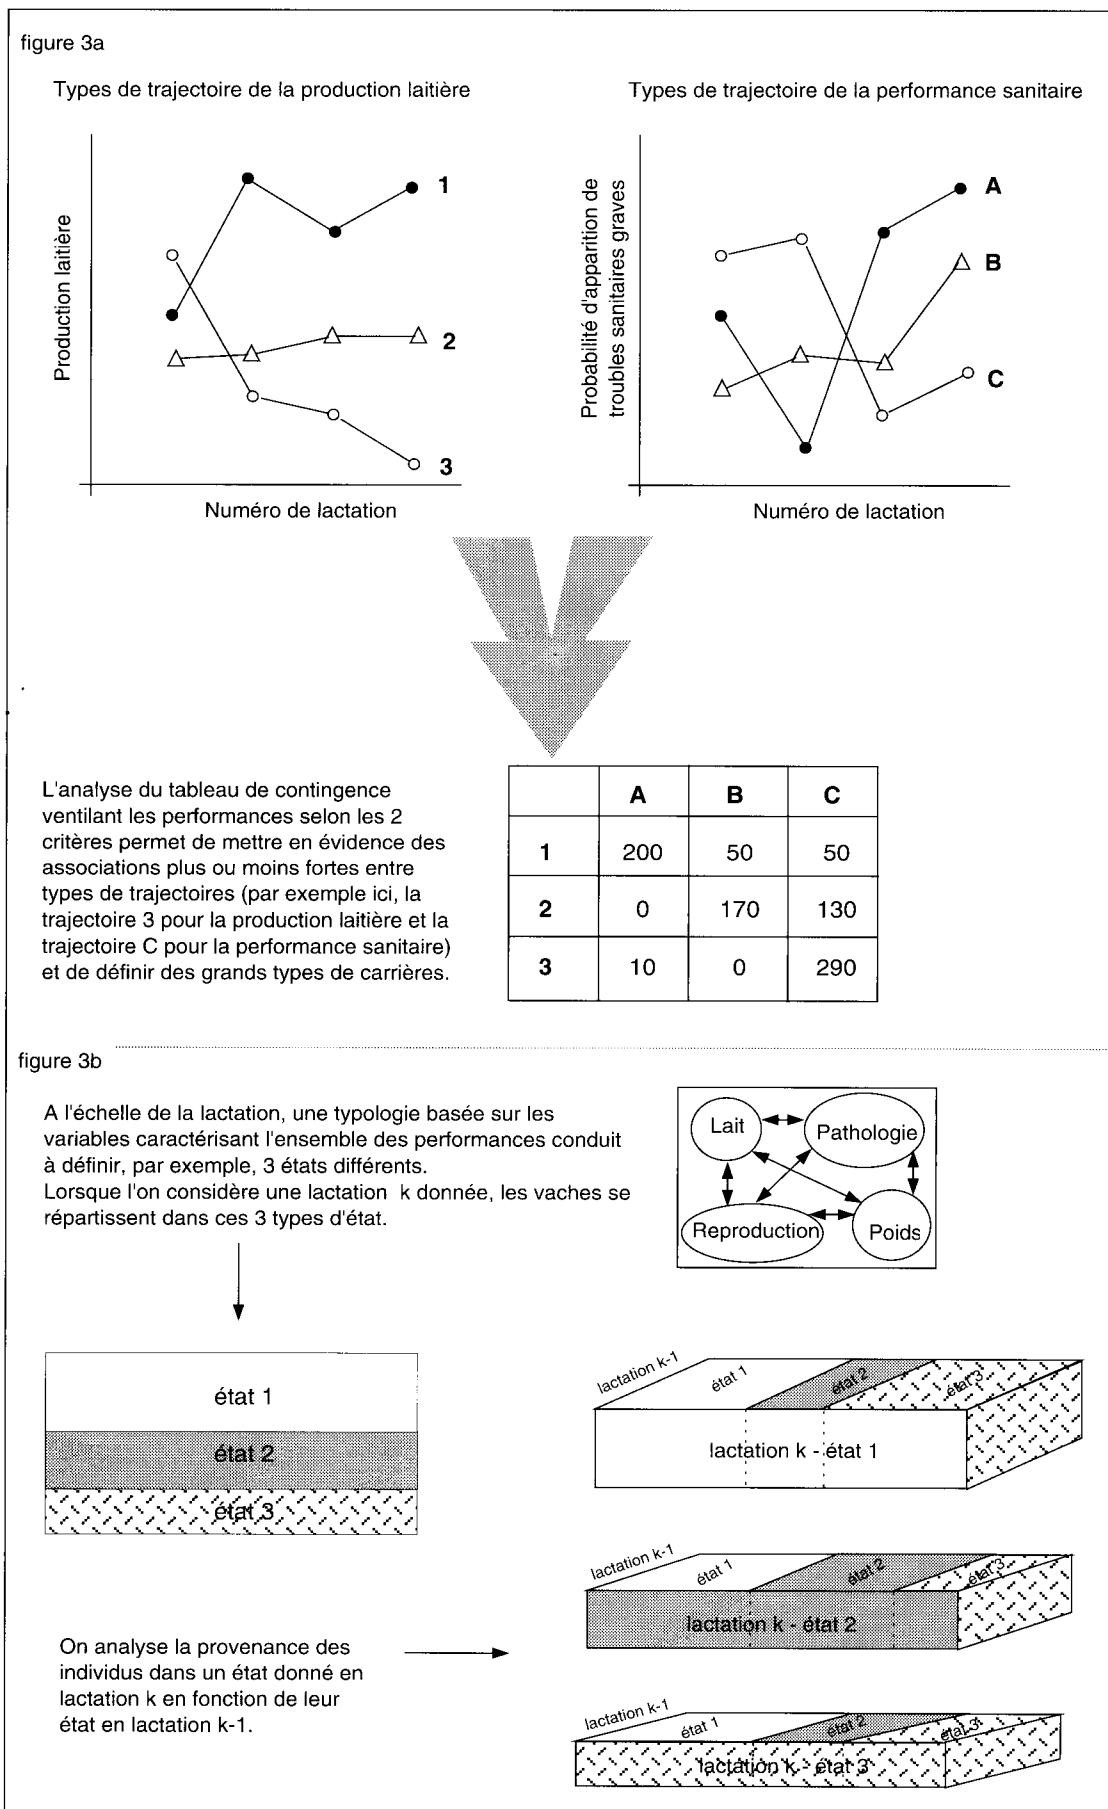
figure 3a

Types de trajectoire de la production laitière

Production laitière

1

2

3

Numéro de lactation

Types de trajectoire de la performance sanitaire

Probabilité d'apparition de troubles sanitaires graves

A

B

C

Numéro de lactation

L'analyse du tableau de contingence ventilant les performances selon les 2 critères permet de mettre en évidence des associations plus ou moins fortes entre types de trajectoires (par exemple ici, la trajectoire 3 pour la production laitière et la trajectoire C pour la performance sanitaire) et de définir des grands types de carrières.

| | A | B | C |
|---|---|---|---|
| 1 | 200 | 50 | 50 |
| 2 | 0 | 170 | 130 |
| 3 | 10 | 0 | 290 |

figure 3b

A l'échelle de la lactation, une typologie basée sur les variables caractérisant l'ensemble des performances conduit à définir, par exemple, 3 états différents.
Lorsque l'on considère une lactation k donnée, les vaches se répartissent dans ces 3 types d'état.

Lait

Pathologie

Reproduction

Poids

état 1

état 2

état 3

lactation k-1

état 1

état 2

état 3

lactation k - état 1

lactation k-1

état 1

état 2

état 3

lactation k - état 2

On analyse la provenance des individus dans un état donné en lactation k en fonction de leur état en lactation k-1.

lactation k-1

état 1

état 2

état 3

lactation k - état 3